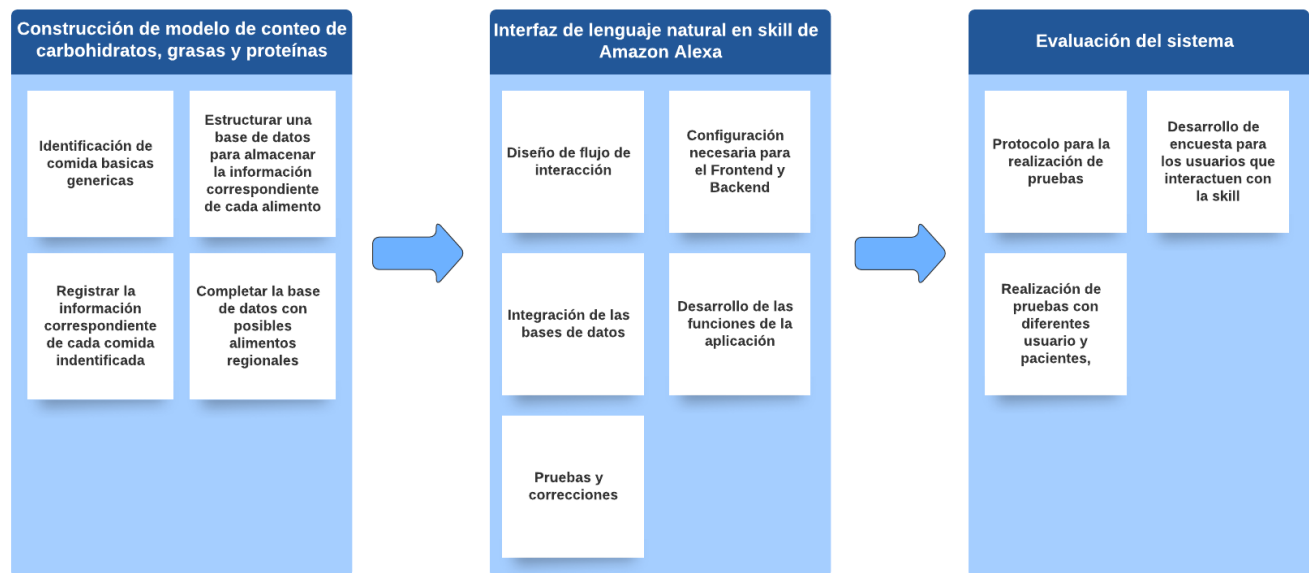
Construcción de modelo de conteo de carbohidratos, grasas y proteínas

Identificación de comida basicas genericas

Estructurar una base de datos para almacenar la información correspondiente de cada alimento

Registrar la información correspondiente de cada comida indentificada

Completar la base de datos con posibles alimentos regionales

Interfaz de lenguaje natural en skill de Amazon Alexa

Diseño de flujo de interacción

Configuración necesaria para el Frontend y Backend

Integración de las bases de datos

Desarrollo de las funciones de la aplicación

Pruebas y correcciones

Evaluación del sistema

Protocolo para la realización de pruebas

Desarrollo de encuesta para los usuarios que interactuen con la skill

Realización de pruebas con diferentes usuario y pacientes,